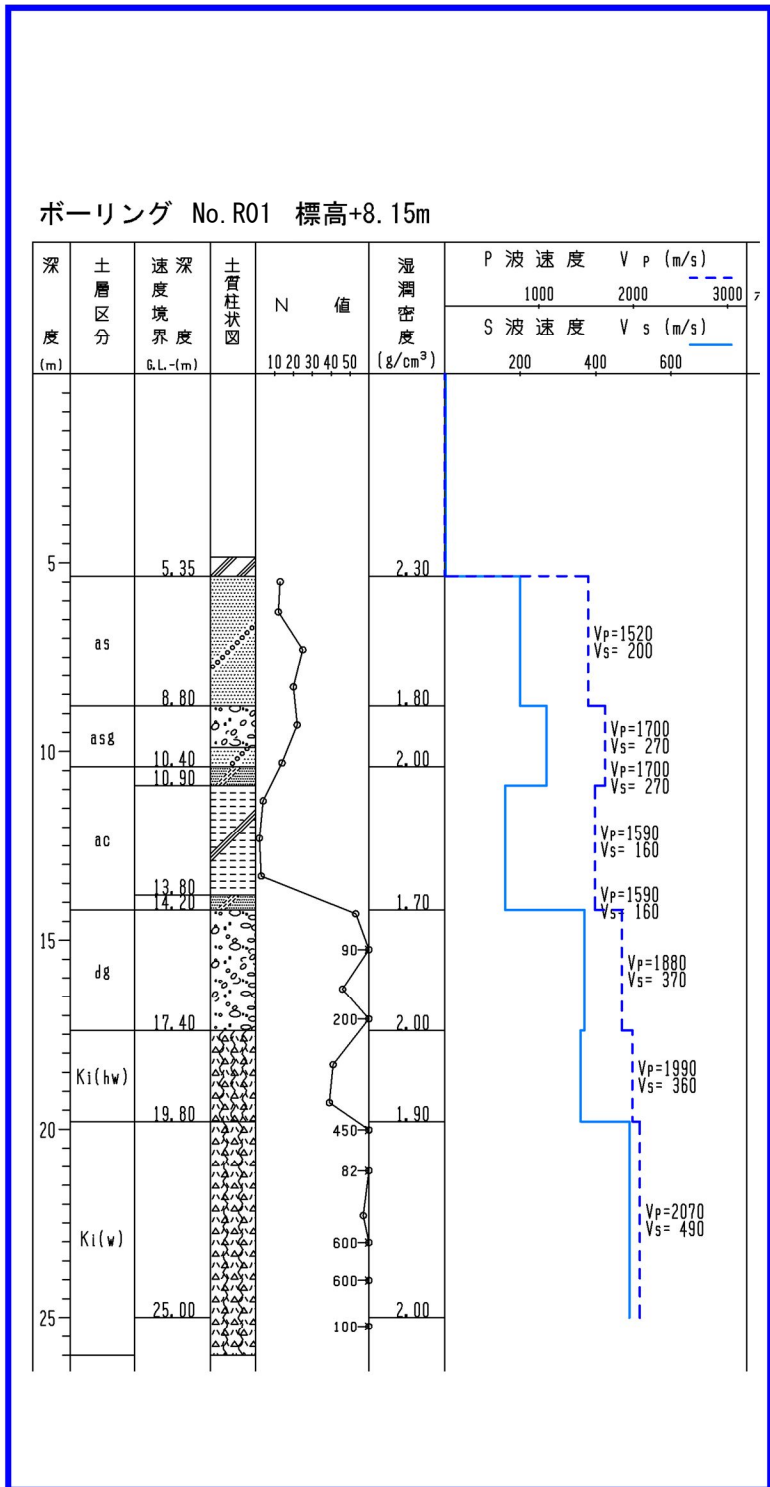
ボーリング No.R01 標高+8.15m

深度 (m)
土層区分
速度境界 深度 G.L.-(m)
土質柱状図
N 値
10 20 30 40 50
湿潤密度 (g/cm³)
P 波速度 V p (m/s)
1000 2000 3000
S 波速度 V s (m/s)
200 400 600

5
10
15
20
25

as
asg
ac
dg
Ki(hw)
Ki(w)

5.35
8.80
10.40
10.90
13.80
14.20
17.40
19.80
25.00

2.30
1.80
2.00
1.70
2.00
1.90
2.00

90
200
450
82
600
600
100

Vp=1520
Vs= 200
Vp=1700
Vs= 270
Vp=1700
Vs= 270
Vp=1590
Vs= 160
Vp=1590
Vs= 160
Vp=1880
Vs= 370
Vp=1990
Vs= 360
Vp=2070
Vs= 490